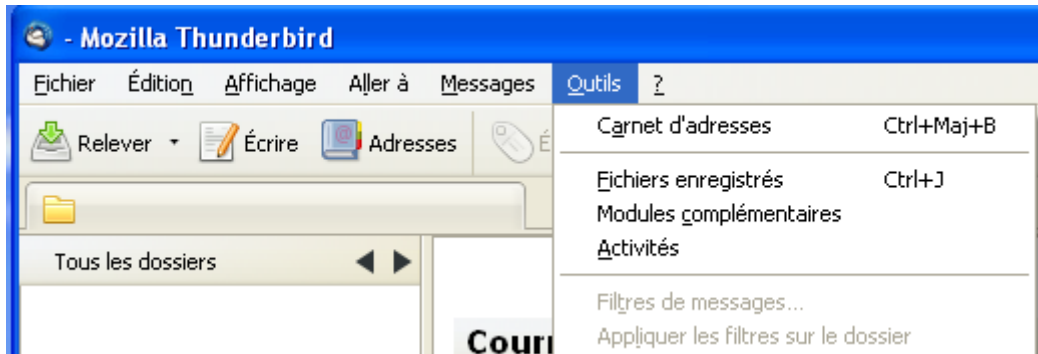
- Mozilla Thunderbird

Fichier Édition Affichage Aller à Messages Outils ?

Relever Écrire Adresses É

Tous les dossiers

Courr

Carnet d'adresses Ctrl+Maj+B

Fichiers enregistrés Ctrl+J

Modules complémentaires

Activités

Filtres de messages...

Appliquer les filtres sur le dossier